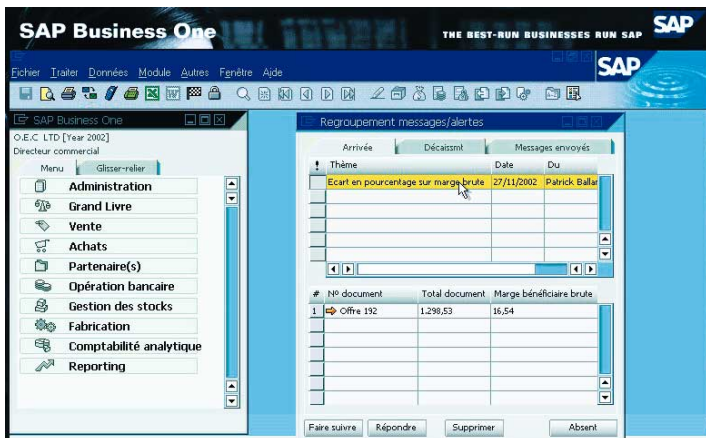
SAP Business One

THE BEST-RUN BUSINESSES RUN SAP

SAP

SAP

Fichier Traiter Données Module Autres Fenêtre Aide

SAP Business One

O.E.C LTD [Year 2002]
Directeur commercial

Menu | Glisser-relier

Administration
Grand Livre
Vente
Achats
Partenaire(s)
Opération bancaire
Gestion des stocks
Fabrication
Comptabilité analytique
Reporting

Regroupement messages/alertes

Arrivée | Décaissmt | Messages envoyés

| ! | Thème | Date | Du |
|---|---|---|---|
| | Ecart en pourcentage sur marge brute | 27/11/2002 | Patrick Ballar |

| # | Nº document | Total document | Marge bénéficiaire brute |
|---|---|---|---|
| 1 | Offre 192 | 1.298,53 | 16,54 |

Faire suivre | Répondre | Supprimer | Absent